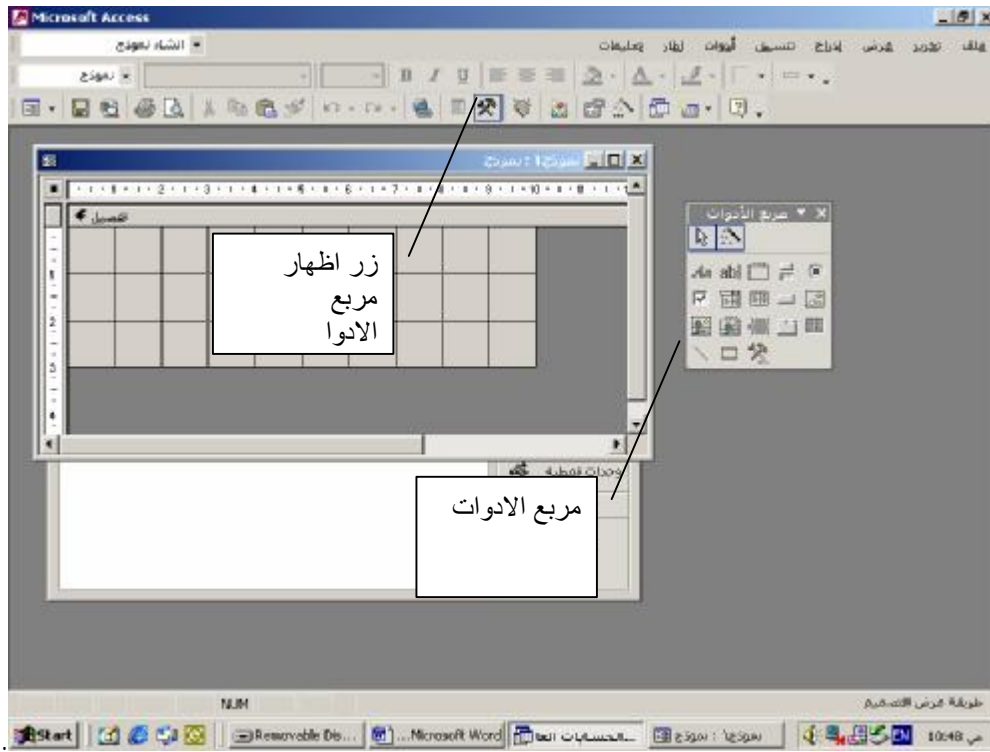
Microsoft Access

ملف تحرير عرض إدراج تنسيق أدوات إطار تعليمات

انشاء نموذج

نموذج

نموذج1 : نموذج

التفصيل

زر اظهار مربع الادوا

مربع الأدوات

وحدات نمطية

مربع الادوات

طريقة عرض التصميم

NUM

Start

Removable Dis...

...Microsoft Word

...المحسابات العا

نموذج1 : نموذج

EN

10:48 ص